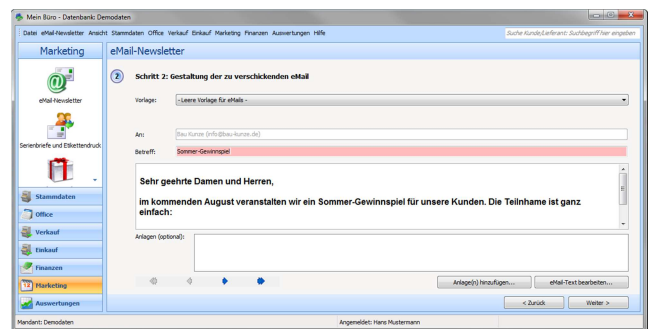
Mein Büro - Datenbank: Demodaten

Datei eMail-Newsletter Ansicht Stammdaten Office Verkauf Einkauf Marketing Finanzen Auswertungen Hilfe

Suche Kunde/Lieferant: Suchbegriff hier eingeben

Marketing

eMail-Newsletter

Serienbriefe und Etikettendruck

Stammdaten

Office

Verkauf

Einkauf

Finanzen

Marketing

Auswertungen

eMail-Newsletter

2

Schritt 2: Gestaltung der zu verschickenden eMail

Vorlage: - Leere Vorlage für eMails -

An: Bau Kunze (info@bau-kunze.de)

Betreff: Sommer-Gewinnspiel

Sehr geehrte Damen und Herren,

im kommenden August veranstalten wir ein Sommer-Gewinnspiel für unsere Kunden. Die Teilnahme ist ganz einfach:

Anlagen (optional):

Anlage(n) hinzufügen...

eMail-Text bearbeiten...

< Zurück

Weiter >

Mandant: Demodaten

Angemeldet: Hans Mustermann